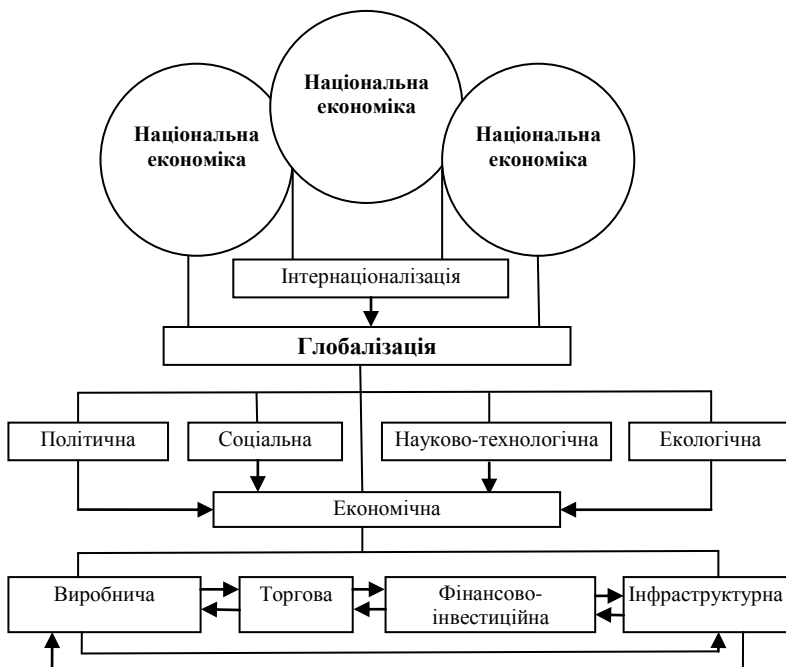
Національна економіка

Національна економіка

Національна економіка

Інтернаціоналізація

Глобалізація

Політична

Соціальна

Науково-технологічна

Екологічна

Економічна

Виробнича

Торгова

Фінансово-інвестиційна

Інфраструктурна